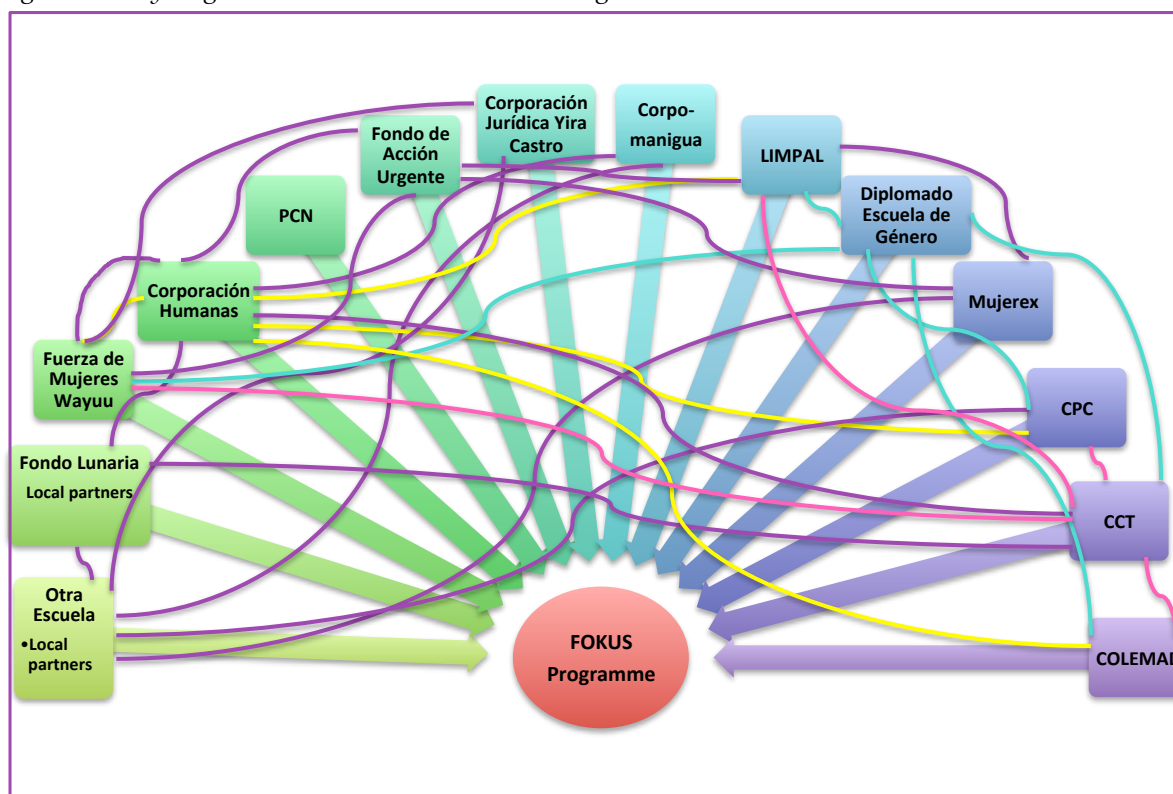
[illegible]

Corporación Jurídica Yira Castro

Corpo-manigua

Fondo de Acción Urgente

LIMPAL

PCN

Diplomado Escuela de Género

Corporación Humanas

Mujerex

Fuerza de Mujeres Wayuu

CPC

Fondo Lunaria
Local partners

CCT

Otra Escuela
•Local partners

FOKUS Programme

COLEMAD